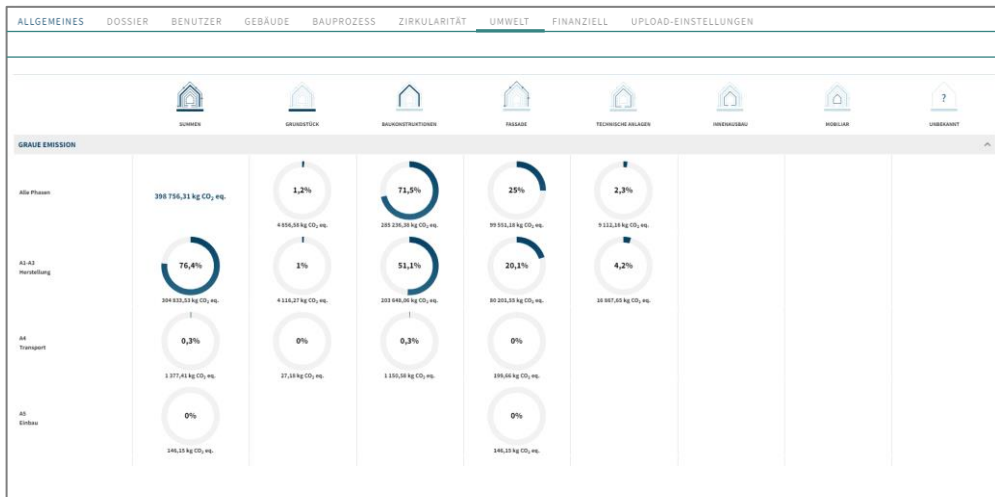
ALLGEMEINES DOSSIER BENUTZER GEBÄUDE BAUPROZESS ZIRKULARITÄT UMWELT FINANZIELL UPLOAD-EINSTELLUNGEN

SUMMEN GRUNDSTÜCK BAUKONSTRUKTIONEN FASSADE TECHNISCHE ANLAGEN INNENAUSBAU MOBILIAR UNBEKANNT

GRAUE EMISSION

Alle Phasen

398 756,31 kg $CO_2$ eq.

1,2%
4 656,56 kg $CO_2$ eq.

71,5%
285 236,38 kg $CO_2$ eq.

25%
99 551,18 kg $CO_2$ eq.

2,3%
9 112,16 kg $CO_2$ eq.

A1-A3
Herstellung

76,4%
304 833,53 kg $CO_2$ eq.

1%
4 116,27 kg $CO_2$ eq.

51,1%
203 948,06 kg $CO_2$ eq.

20,1%
80 203,55 kg $CO_2$ eq.

4,2%
16 667,65 kg $CO_2$ eq.

A4
Transport

0,3%
1 377,41 kg $CO_2$ eq.

0%
27,10 kg $CO_2$ eq.

0,3%
1 150,58 kg $CO_2$ eq.

0%
199,66 kg $CO_2$ eq.

A5
Einbau

0%
146,15 kg $CO_2$ eq.

0%
146,15 kg $CO_2$ eq.